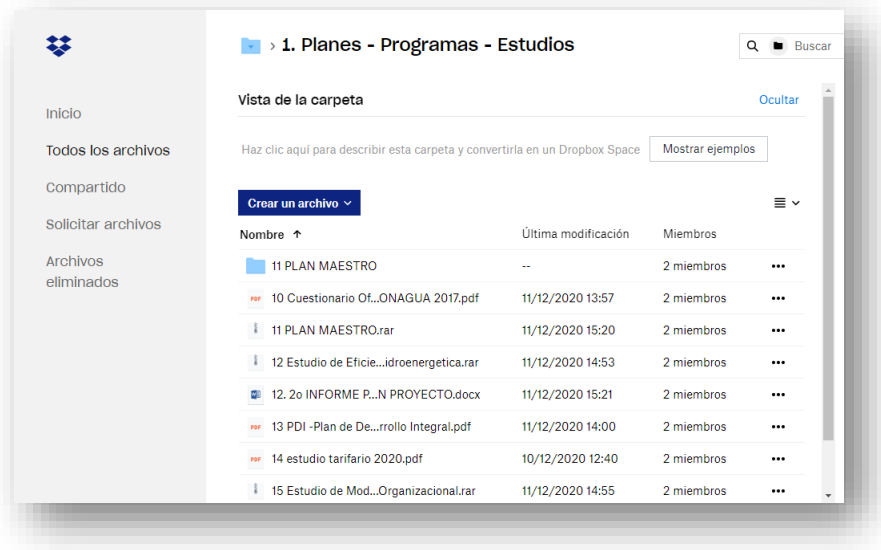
Inicio
Todos los archivos
Compartido
Solicitar archivos
Archivos eliminados

› 1. Planes - Programas - Estudios

Buscar

Vista de la carpeta
Ocultar

Haz clic aquí para describir esta carpeta y convertirla en un Dropbox Space
Mostrar ejemplos

Crear un archivo

| Nombre ↑ | Última modificación | Miembros | |
|---|---|---|---|
| 11 PLAN MAESTRO | -- | 2 miembros | ••• |
| PDF 10 Cuestionario Of...ONAGUA 2017.pdf | 11/12/2020 13:57 | 2 miembros | ••• |
| 11 PLAN MAESTRO.rar | 11/12/2020 15:20 | 2 miembros | ••• |
| 12 Estudio de Eficie...idroenergetica.rar | 11/12/2020 14:53 | 2 miembros | ••• |
| 12. 2o INFORME P...N PROYECTO.docx | 11/12/2020 15:21 | 2 miembros | ••• |
| PDF 13 PDI -Plan de De...rrollo Integral.pdf | 11/12/2020 14:00 | 2 miembros | ••• |
| PDF 14 estudio tarifario 2020.pdf | 10/12/2020 12:40 | 2 miembros | ••• |
| 15 Estudio de Mod...Organizacional.rar | 11/12/2020 14:55 | 2 miembros | ••• |